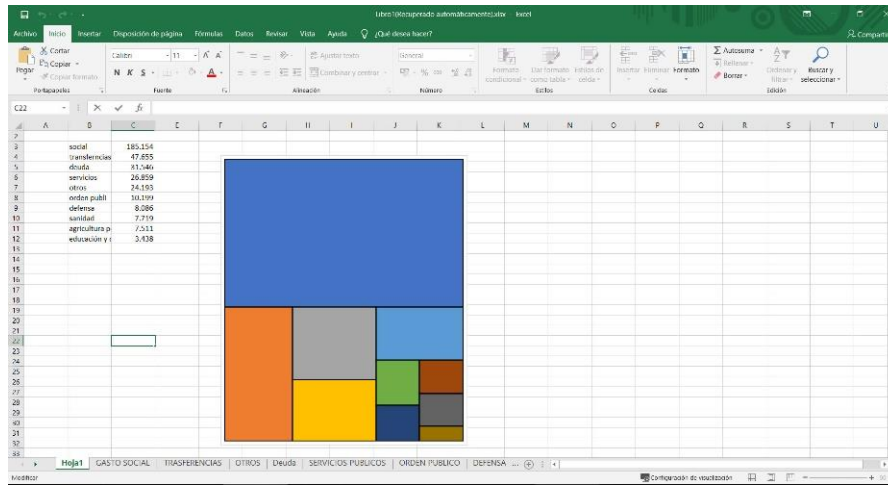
Libro1(Recuperado automáticamente).xlsx - Excel

Archivo Inicio Insertar Disposición de página Fórmulas Datos Revisar Vista Ayuda ¿Qué desea hacer? Compartir

Cortar
Copiar
Pegar
Copiar formato
Portapapeles

Calibri 11
N K S
Fuente

Ajustar texto
Combinar y centrar
Alineación

General
Número

Formato condicional
Dar formato como tabla
Estilos de celda
Estilos

Insertar Eliminar Formato
Celdas

Autosuma
Rellenar
Borrar
Ordenar y filtrar
Buscar y seleccionar
Edición

C22

| | A | B | C |
|---|---|---|---|
| 3 | | social | 185.154 |
| 4 | | transferencias | 47.655 |
| 5 | | deuda | 31.546 |
| 6 | | servicios | 26.859 |
| 7 | | otros | 24.193 |
| 8 | | orden publ | 10.199 |
| 9 | | defensa | 8.086 |
| 10 | | sanidad | 7.719 |
| 11 | | agricultura p | 7.511 |
| 12 | | educación y | 3.438 |

Hoja1 GASTO SOCIAL TRASFERENCIAS OTROS Deuda SERVICIOS PUBLICOS ORDEN PUBLICO DEFENSA ...

Modificar
Configuración de visualización